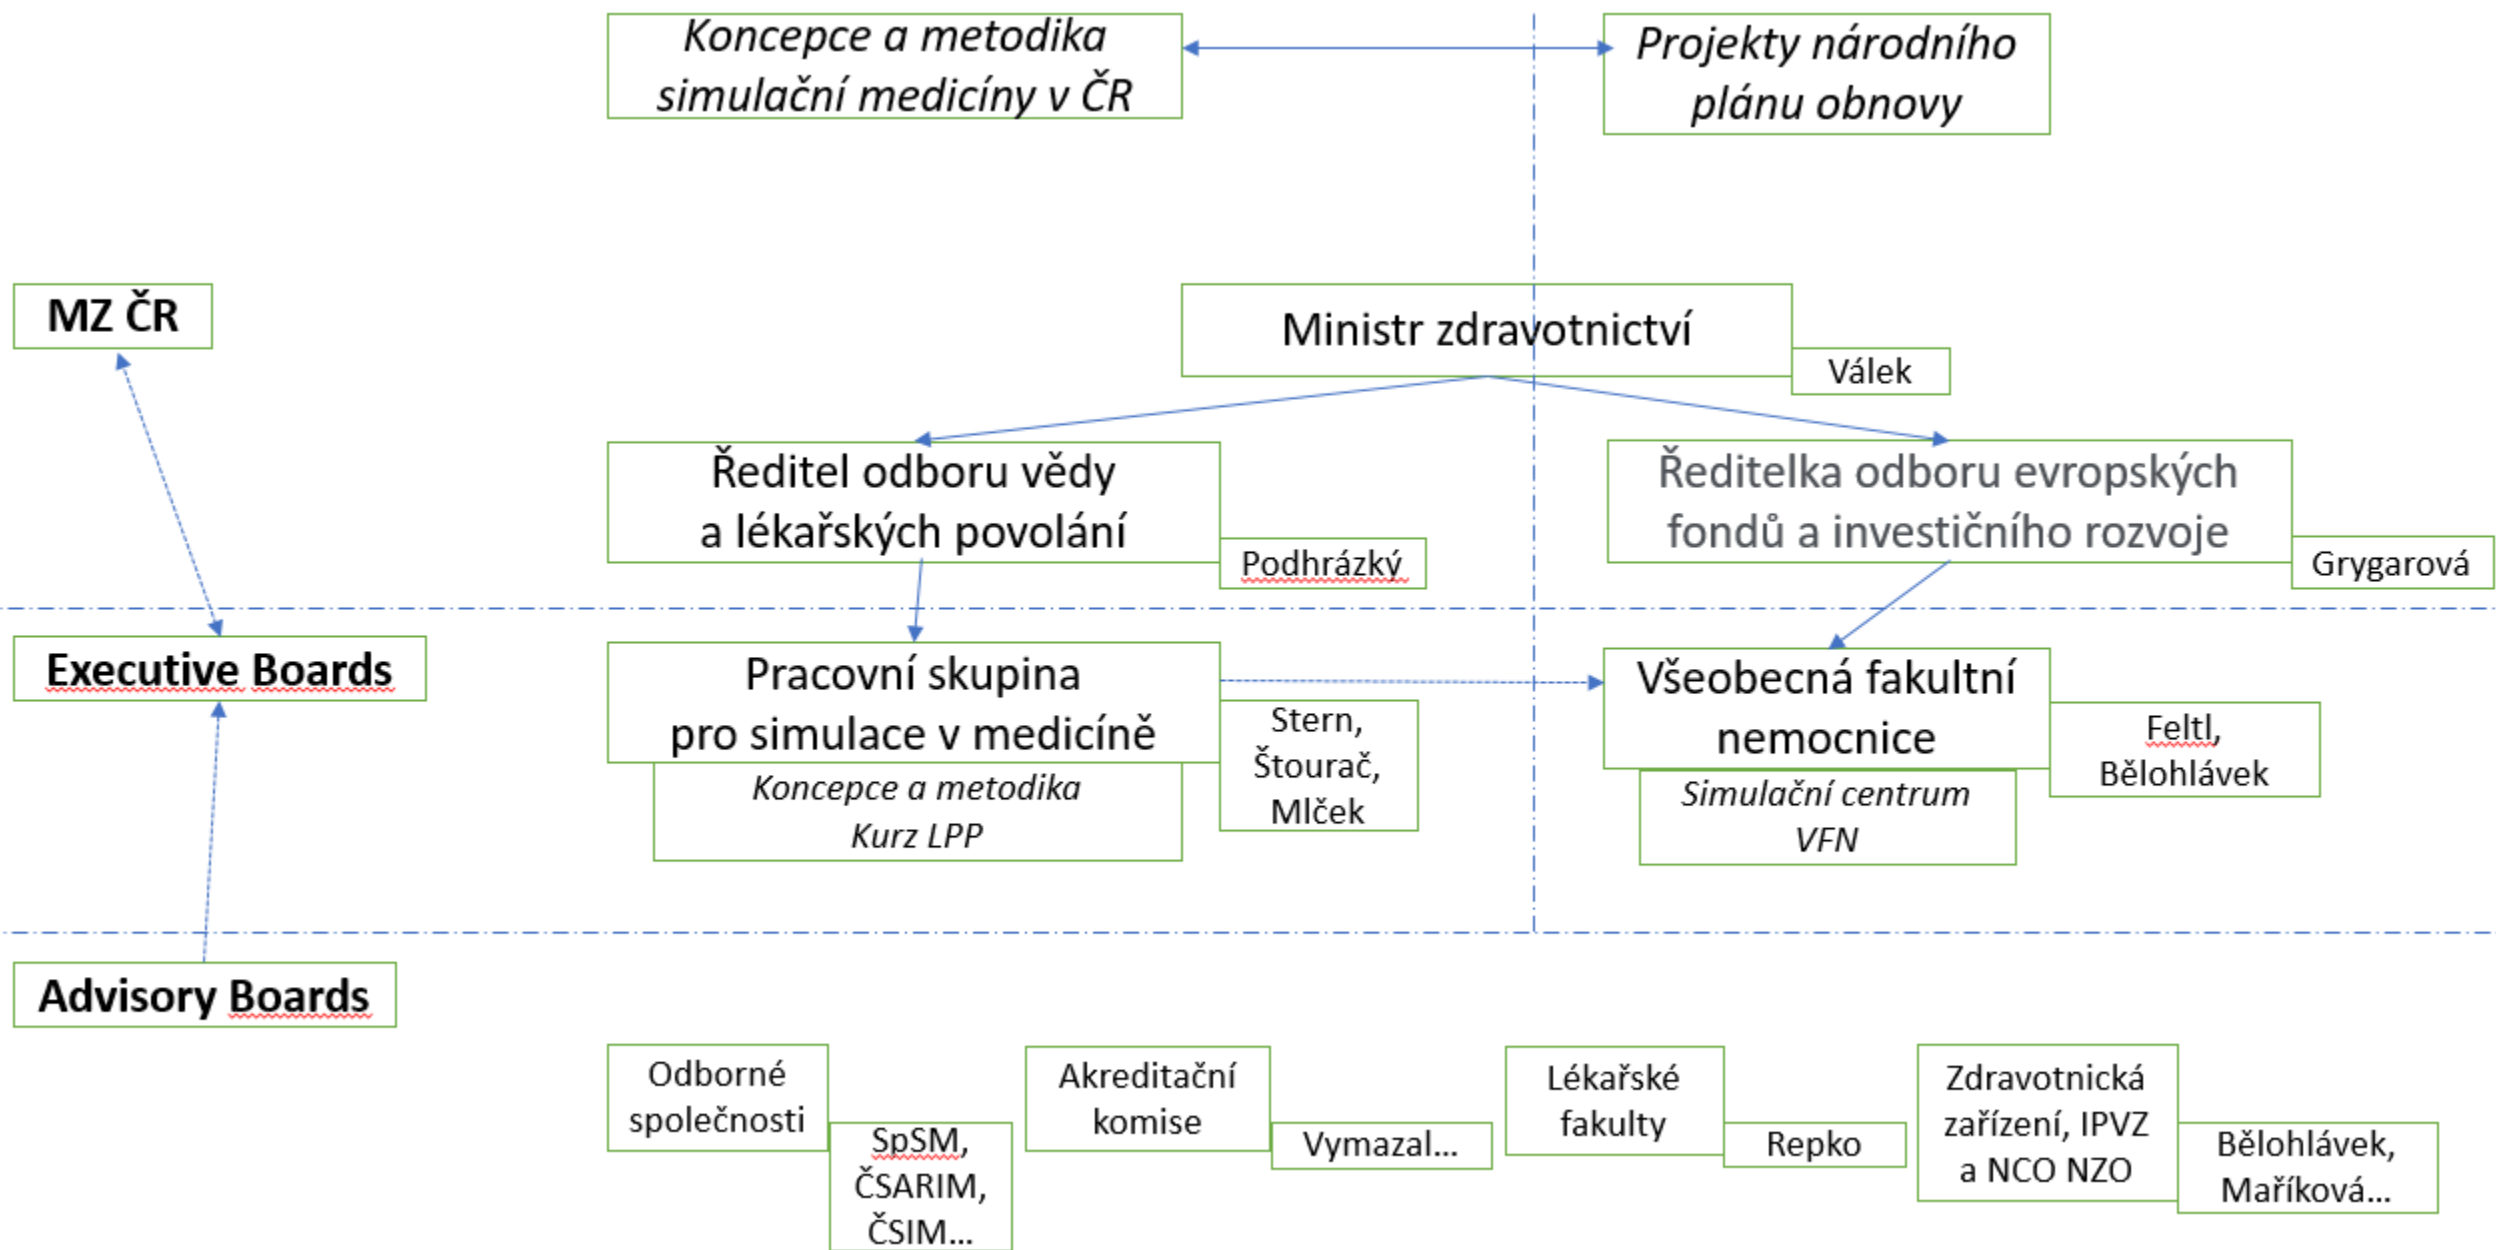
Koncepce a metodika simulační medicíny v ČR

Projekty národního plánu obnovy

MZ ČR

Ministr zdravotnictví

Válek

Ředitel odboru vědy a lékařských povolání

Podhrázký

Ředitelka odboru evropských fondů a investičního rozvoje

Grygarová

Executive Boards

Pracovní skupina pro simulace v medicíně

Stern, Štourač, Mlček

Koncepce a metodika Kurz LPP

Všeobecná fakultní nemocnice

Feltl, Bělohlávek

Simulační centrum VFN

Advisory Boards

Odborné společnosti

SpSM, ČSARIM, ČSIM...

Akreditační komise

Vymazal...

Lékařské fakulty

Repko

Zdravotnická zařízení, IPVZ a NCO NZO

Bělohlávek, Maříková...